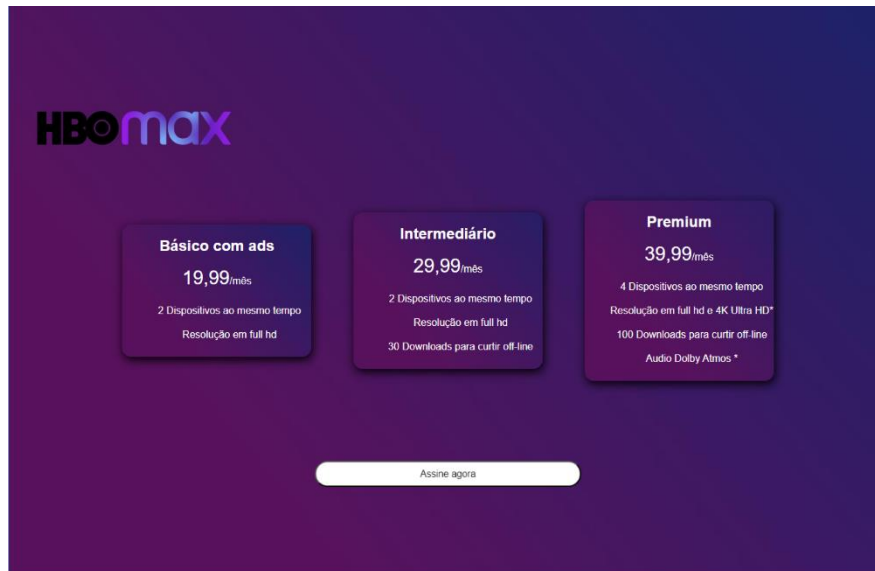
HBO max

Básico com ads

19,99/mês

2 Dispositivos ao mesmo tempo

Resolução em full hd

Intermediário

29,99/mês

2 Dispositivos ao mesmo tempo

Resolução em full hd

30 Downloads para curtir off-line

Premium

39,99/mês

4 Dispositivos ao mesmo tempo

Resolução em full hd e 4K Ultra HD*

100 Downloads para curtir off-line

Audio Dolby Atmos *

Assine agora